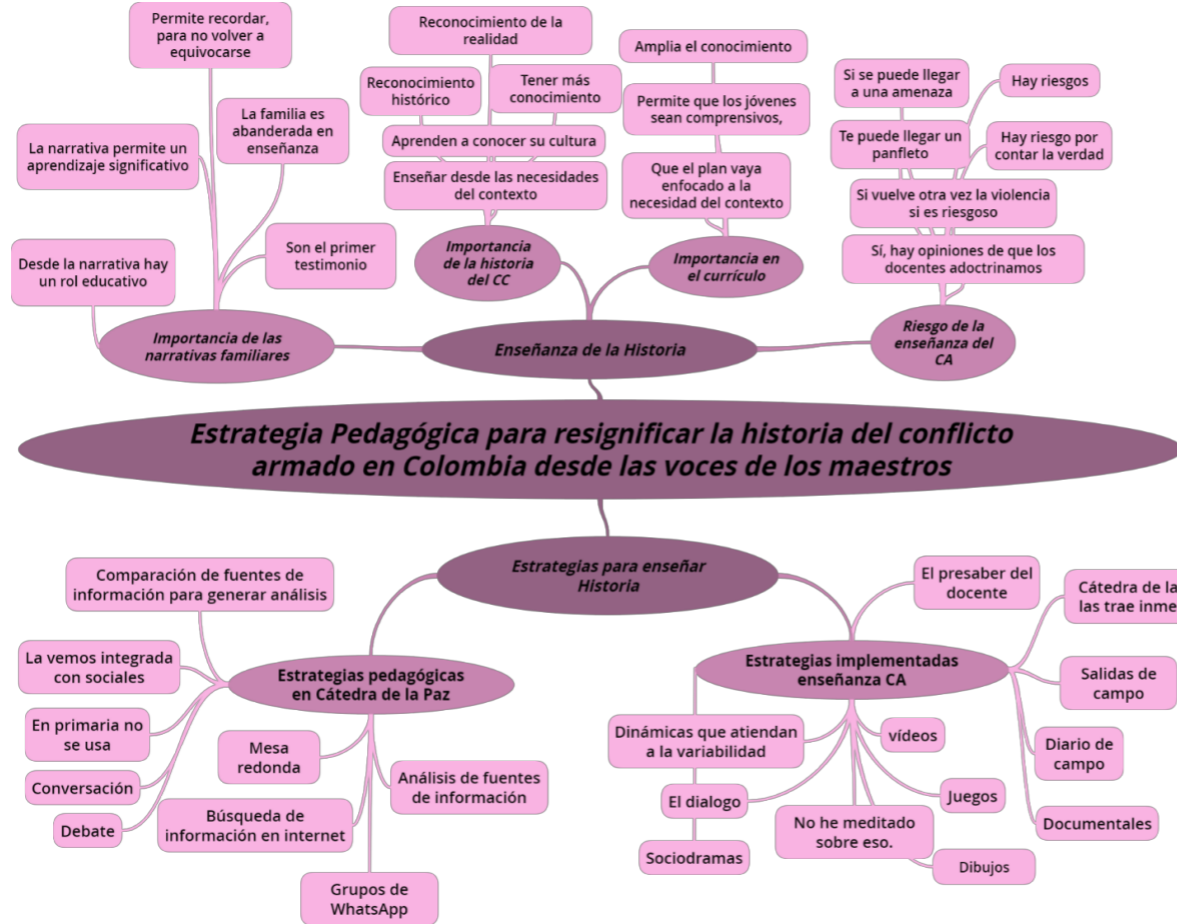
Estrategia Pedagógica para resignificar la historia del conflicto armado en Colombia desde las voces de los maestros

Enseñanza de la Historia

Importancia de las narrativas familiares

Permite recordar, para no volver a equivocarse

La familia es abanderada en enseñanza

La narrativa permite un aprendizaje significativo

Son el primer testimonio

Desde la narrativa hay un rol educativo

Importancia de la historia del CC

Reconocimiento de la realidad

Reconocimiento histórico

Tener más conocimiento

Aprenden a conocer su cultura

Enseñar desde las necesidades del contexto

Importancia en el currículo

Amplia el conocimiento

Permite que los jóvenes sean comprensivos,

Que el plan vaya enfocado a la necesidad del contexto

Riesgo de la enseñanza del CA

Si se puede llegar a una amenaza

Hay riesgos

Te puede llegar un panfleto

Hay riesgo por contar la verdad

Si vuelve otra vez la violencia si es riesgoso

Sí, hay opiniones de que los docentes adoctrinamos

Estrategias para enseñar Historia

Estrategias pedagógicas en Cátedra de la Paz

Comparación de fuentes de información para generar análisis

La vemos integrada con sociales

En primaria no se usa

Conversación

Debate

Mesa redonda

Búsqueda de información en internet

Análisis de fuentes de información

Grupos de WhatsApp

Estrategias implementadas enseñanza CA

El presaber del docente

Cátedra de la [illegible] las trae inme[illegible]

Salidas de campo

Diario de campo

Documentales

Dinámicas que atiendan a la variabilidad

vídeos

El dialogo

Juegos

No he meditado sobre eso.

Dibujos

Sociodramas